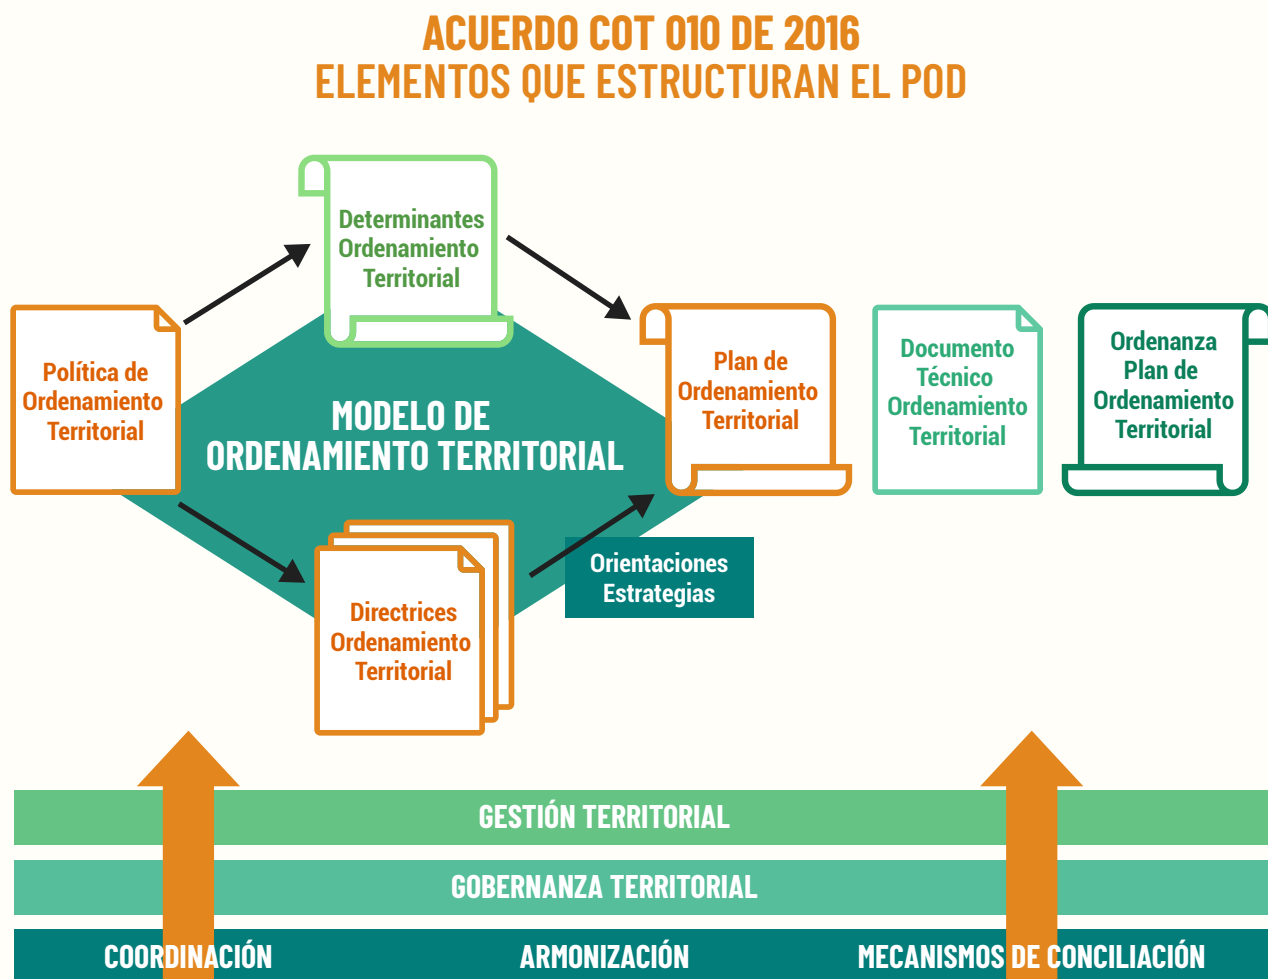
ACUERDO COT 010 DE 2016
ELEMENTOS QUE ESTRUCTURAN EL POD

Determinantes Ordenamiento Territorial

Política de Ordenamiento Territorial

MODELO DE ORDENAMIENTO TERRITORIAL

Plan de Ordenamiento Territorial

Documento Técnico Ordenamiento Territorial

Ordenanza Plan de Ordenamiento Territorial

Directrices Ordenamiento Territorial

Orientaciones Estrategias

GESTIÓN TERRITORIAL

GOBERNANZA TERRITORIAL

COORDINACIÓN ARMONIZACIÓN MECANISMOS DE CONCILIACIÓN